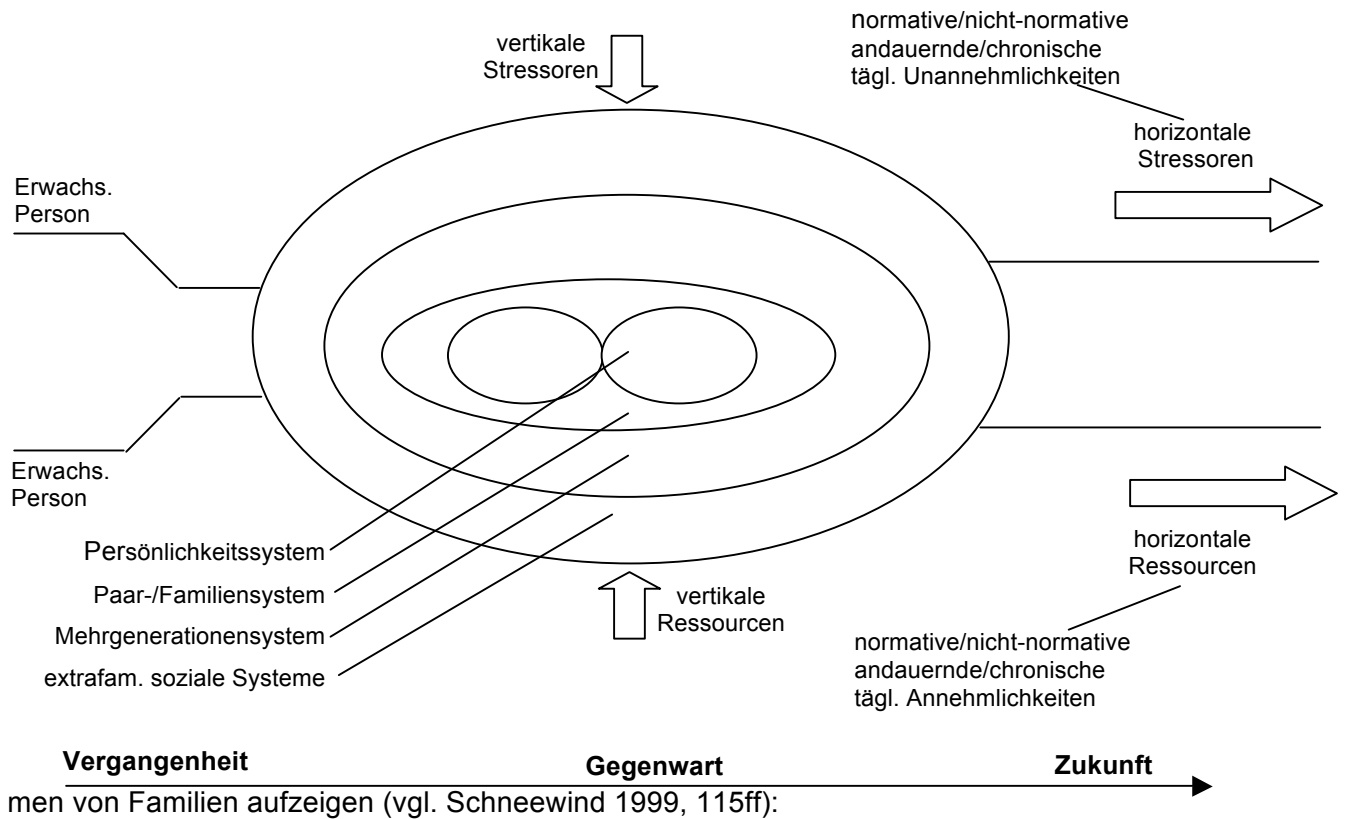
vertikale Stressoren

normative/nicht-normative
andauernde/chronische
tägl. Unannehmlichkeiten

horizontale Stressoren

Erwachs. Person

Erwachs. Person

Persönlichkeitssystem

Paar-/Familiensystem

Mehrgenerationensystem

extrafam. soziale Systeme

vertikale Ressourcen

horizontale Ressourcen

normative/nicht-normative
andauernde/chronische
tägl. Annehmlichkeiten

Vergangenheit Gegenwart Zukunft

men von Familien aufzeigen (vgl. Schneewind 1999, 115ff):